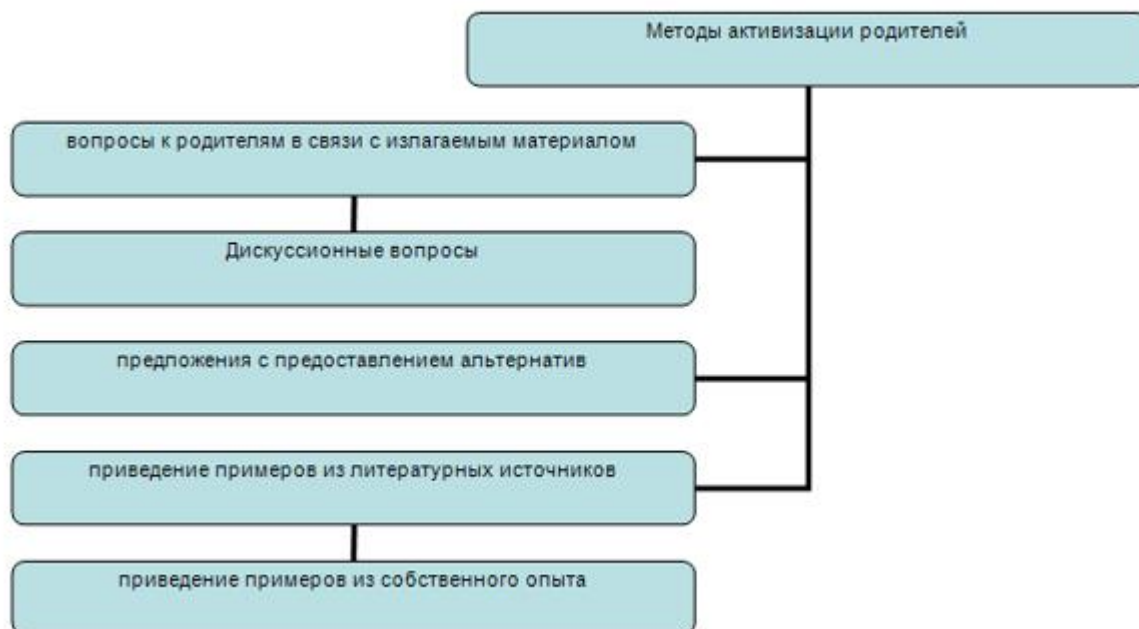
Методы активизации родителей

вопросы к родителям в связи с излагаемым материалом

Дискуссионные вопросы

предложения с предоставлением альтернатив

приведение примеров из литературных источников

приведение примеров из собственного опыта